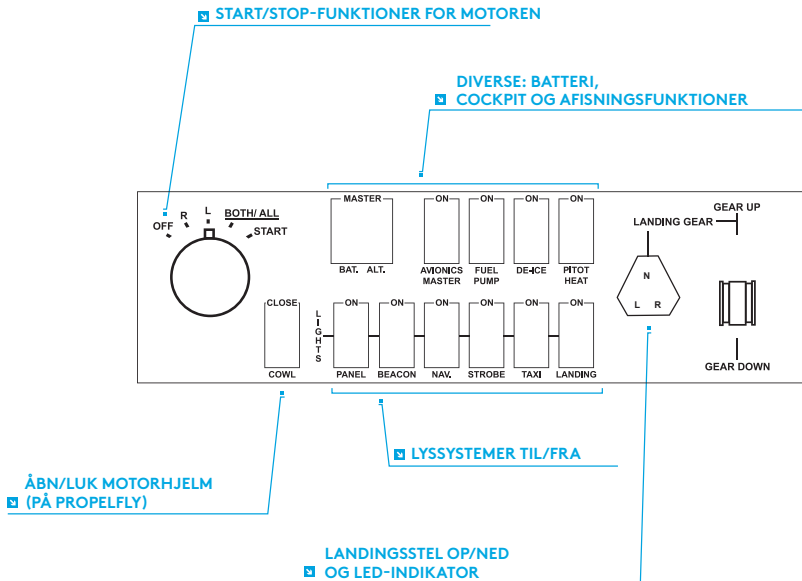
START/STOP-FUNKTIONER FOR MOTOREN

DIVERSE: BATTERI, COCKPIT OG AFISNINGSFUNKTIONER

OFF R L BOTH/ ALL START

MASTER
BAT. ALT.

ON
AVIONICS MASTER

ON
FUEL PUMP

ON
DE-ICE

ON
PITOT HEAT

GEAR UP
LANDING GEAR

N
L R

CLOSE
COWL

LIGHTS

ON
PANEL

ON
BEACON

ON
NAV.

ON
STROBE

ON
TAXI

ON
LANDING

GEAR DOWN

LYSSYSTEMER TIL/FRA

ÅBN/LUK MOTORHJELM (PÅ PROPELFLY)

LANDINGSSTEL OP/NED OG LED-INDIKATOR